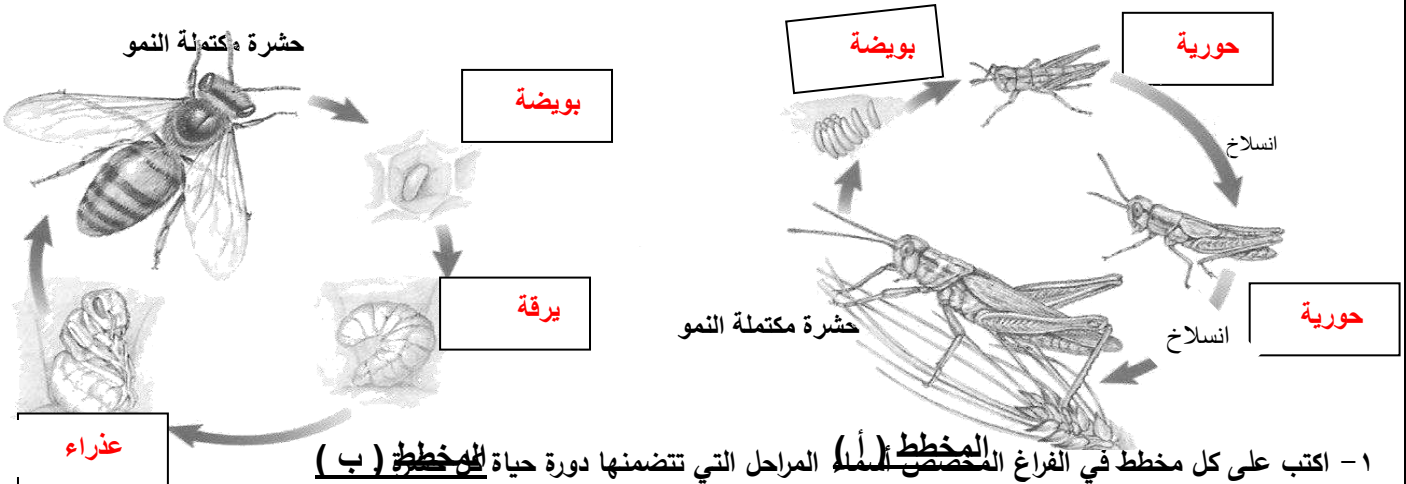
حشرة مكتملة النمو

بويضة

يرقة

عذراء

بويضة

حورية

انسلاخ

حورية

انسلاخ

حشرة مكتملة النمو

المخطط ( أ )

المخطط ( ب )

١- اكتب على كل مخطط في الفراغ المخصص أسماء المراحل التي تتضمنها دورة حياة كل حشرة